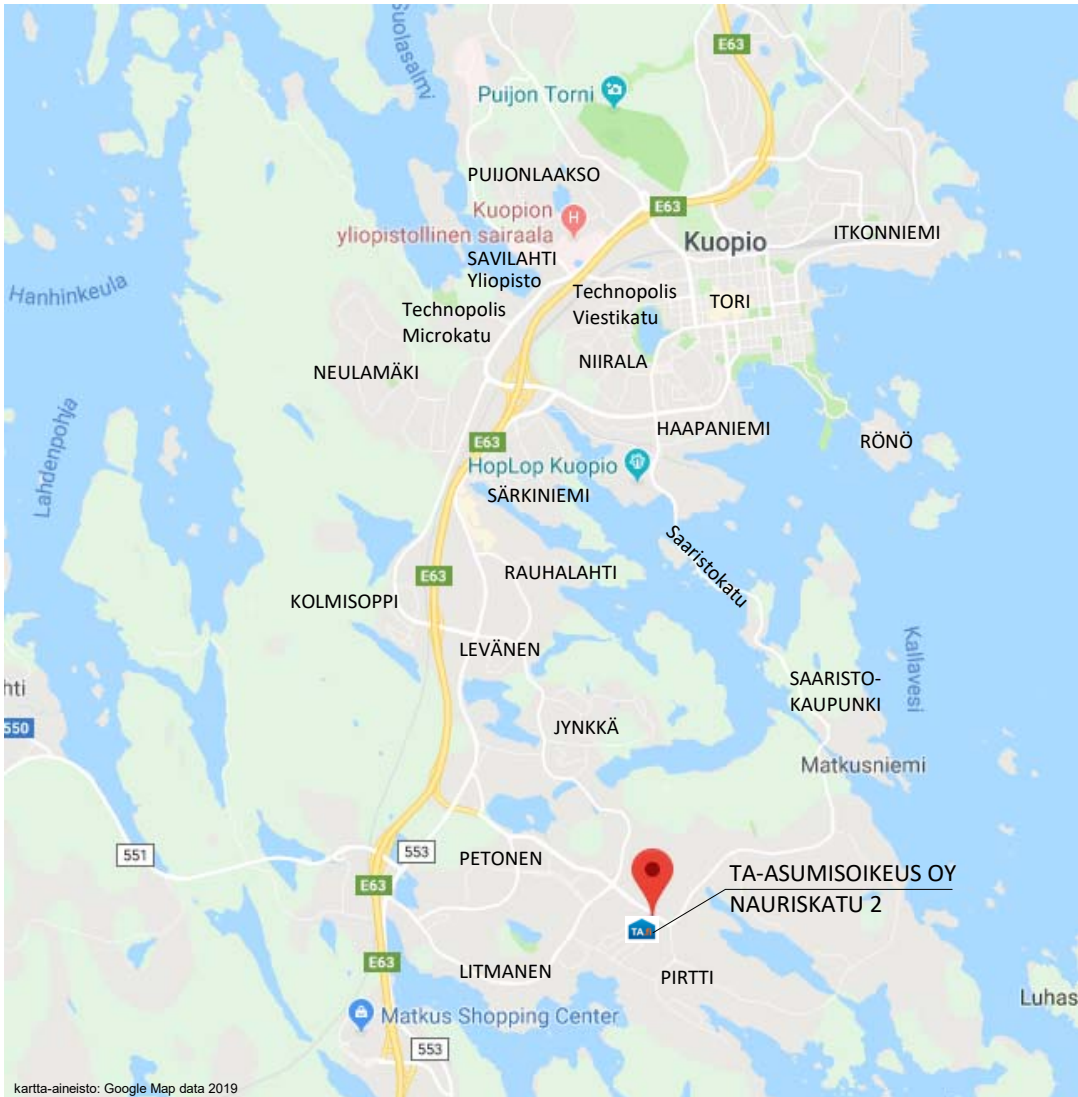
Suolasalmi
E63
Puijon Torni
PUIJONLAAKSO
E63
Kuopion yliopistollinen sairaala
Kuopio
ITKONNIEMI
SAVILAHTI
Yliopisto
Hanhinkeula
Technopolis
Microkatu
Technopolis
Viestikatu
TORI
NEULAMÄKI
NIIRALA
Lahdenpohja
E63
HAAPANIEMI
RÖNÖ
HopLop Kuopio
SÄRKINIEMI
Saaristokatu
E63
RAUHALAHTI
KOLMISOPPI
LEVÄNEN
Kallavesi
SAARISTO-
KAUPUNKI
hti
550
JYNKKÄ
Matkusniemi
551
553
PETONEN
E63
TA-ASUMISOIKEUS OY
NAURISKATU 2
TA
E63
LITMANEN
PIRTTI
Luhas
Matkus Shopping Center
553
kartta-aineisto: Google Map data 2019